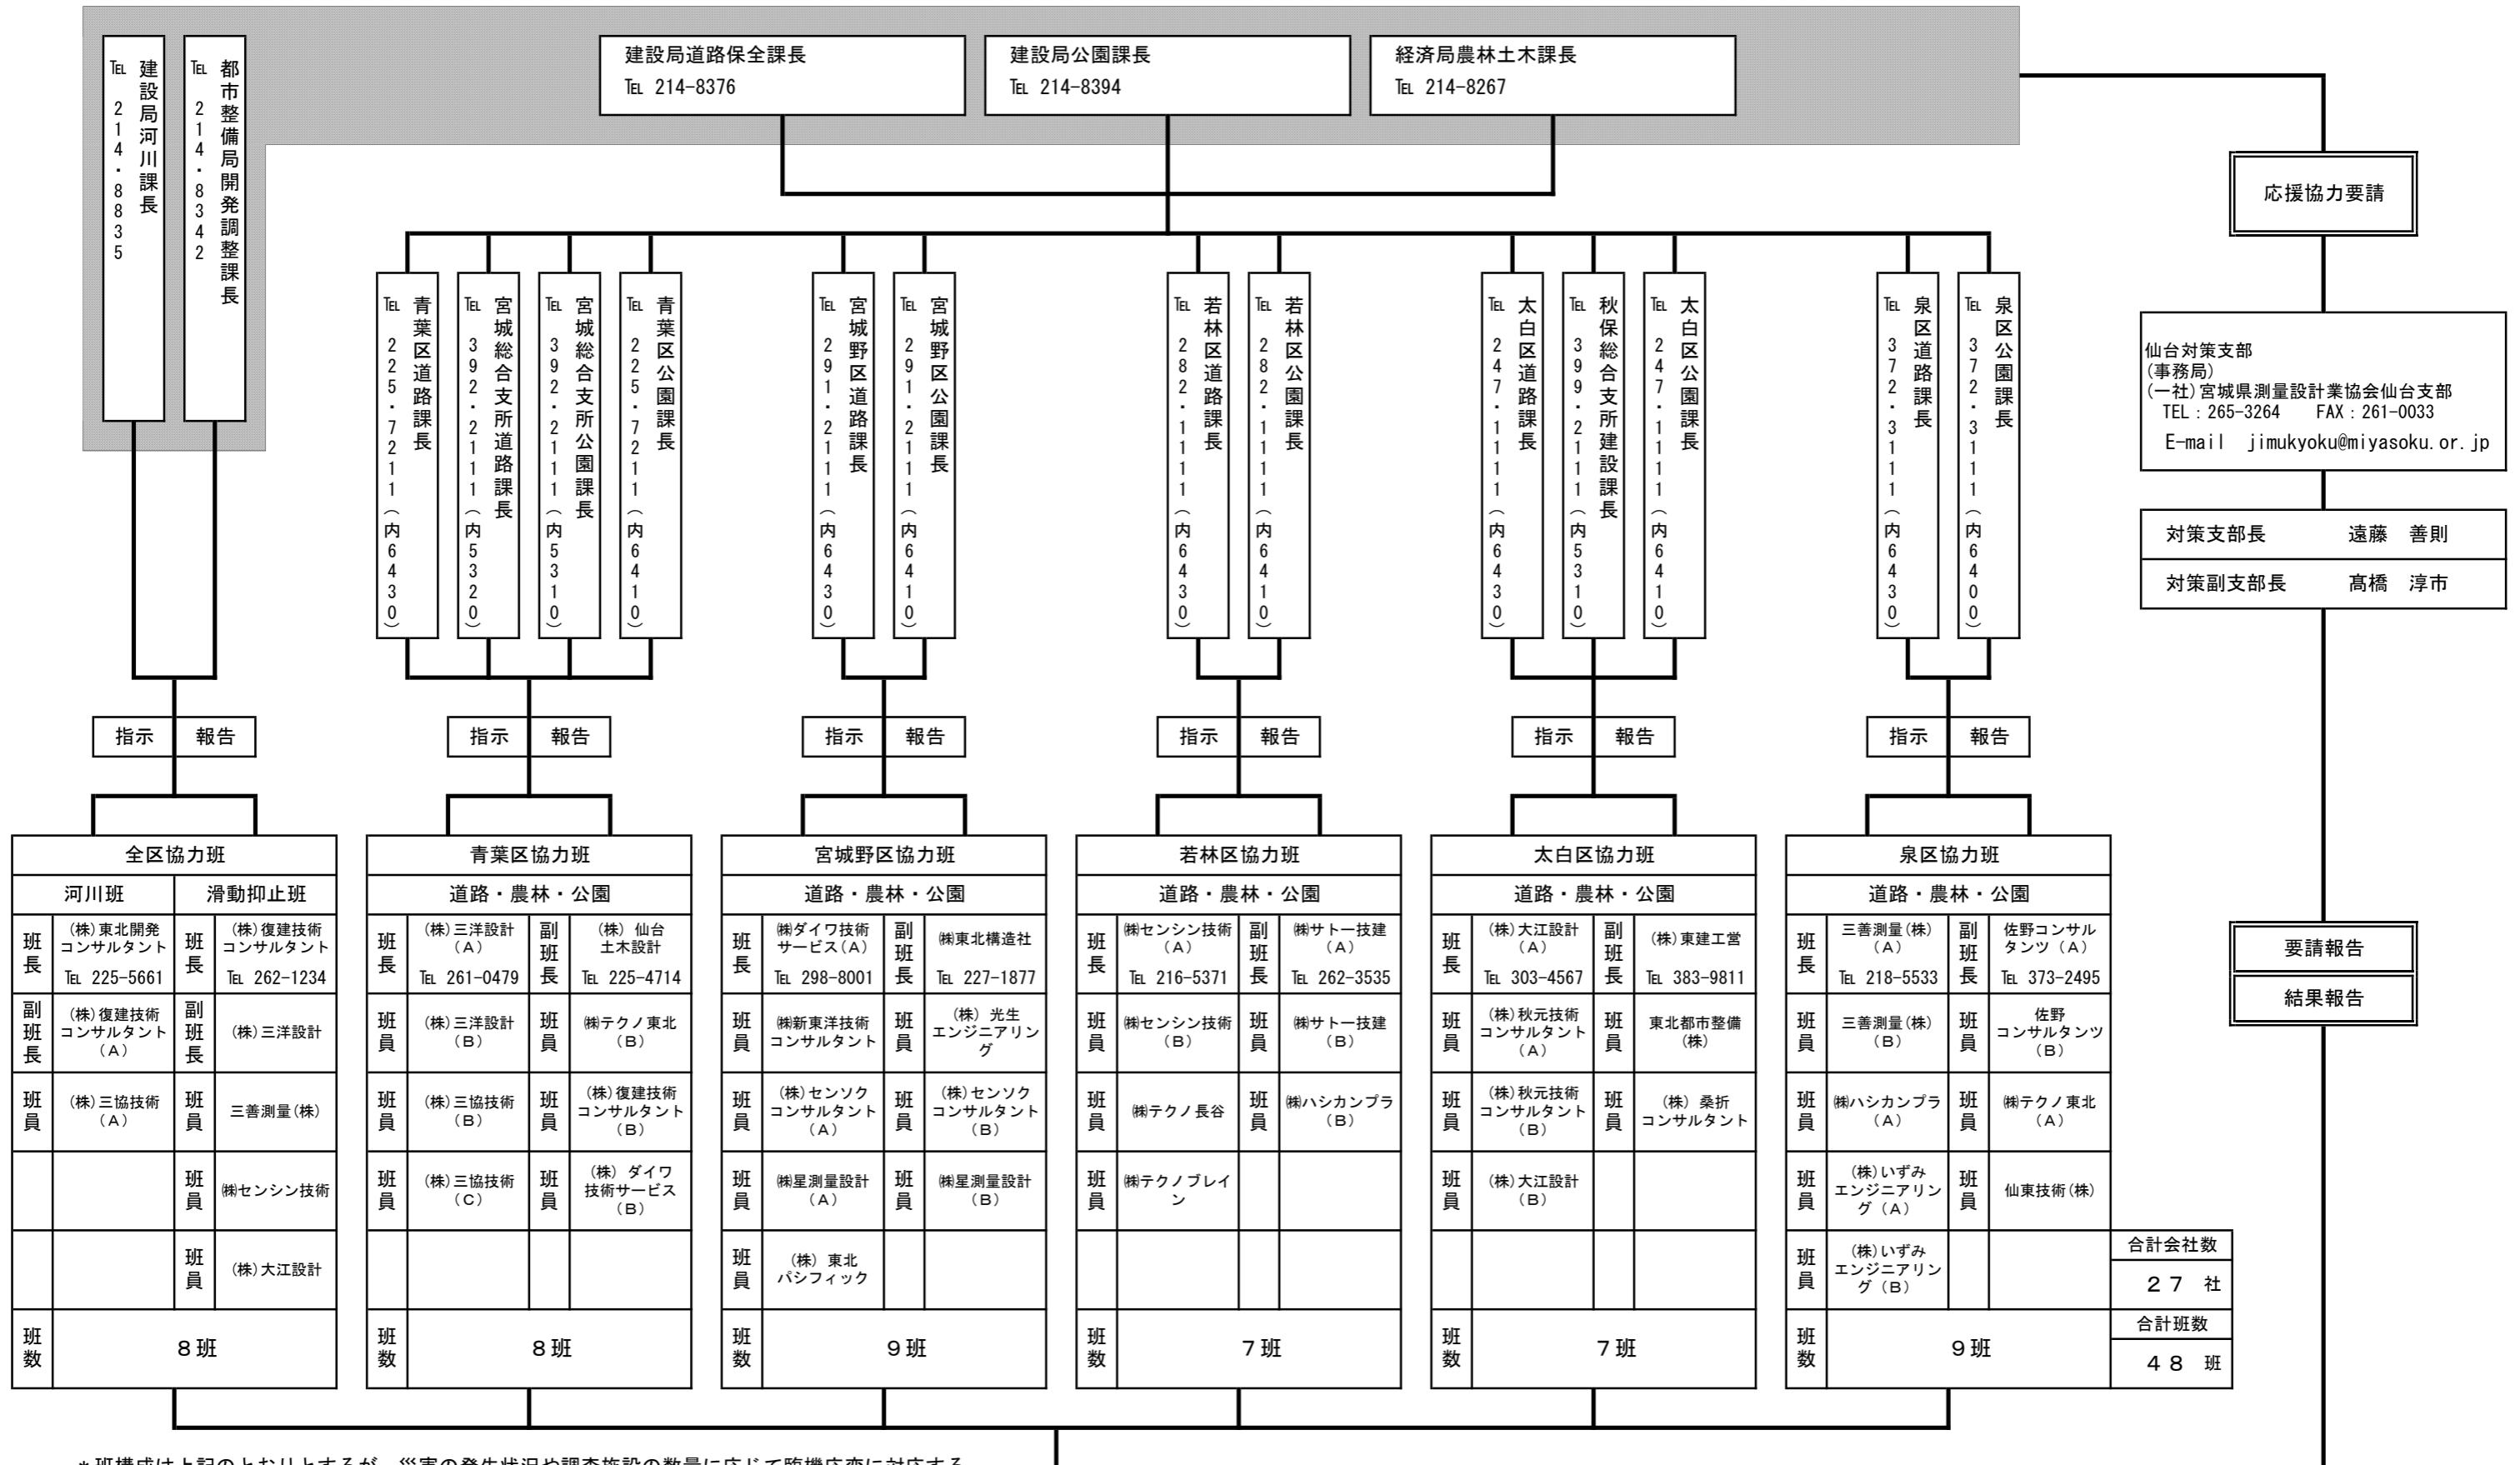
TEL 214-8835 建設局河川課長

TEL 214-8342 都市整備局開発調整課長

建設局道路保全課長
TEL 214-8376

建設局公園課長
TEL 214-8394

経済局農林土木課長
TEL 214-8267

応援協力要請

TEL 225-7211(内6430) 青葉区道路課長
TEL 392-2111(内5320) 宮城総合支所道路課長
TEL 392-2111(内5310) 宮城総合支所公園課長
TEL 225-7211(内6410) 青葉区公園課長
TEL 291-2111(内6430) 宮城野区道路課長
TEL 291-2111(内6410) 宮城野区公園課長
TEL 282-1111(内6430) 若林区道路課長
TEL 282-1111(内6410) 若林区公園課長
TEL 247-1111(内6430) 太白区道路課長
TEL 399-2111(内5310) 秋保総合支所建設課長
TEL 247-1111(内6410) 太白区公園課長
TEL 372-3111(内6430) 泉区道路課長
TEL 372-3111(内6400) 泉区公園課長

仙台対策支部
(事務局)
(一社)宮城県測量設計業協会仙台支部
TEL：265-3264 FAX：261-0033
E-mail jimukyoku@miyasoku.or.jp

| 対策支部長 | 遠藤 善則 |
|---|---|
| 対策副支部長 | 髙橋 淳市 |

指示 報告
指示 報告
指示 報告
指示 報告
指示 報告
指示 報告

要請報告
結果報告

| 全区協力班 | | | |
|---|---|---|---|
| 河川班 | | 滑動抑止班 | |
| 班長 | (株)東北開発コンサルタント TEL 225-5661 | 班長 | (株)復建技術コンサルタント TEL 262-1234 |
| 副班長 | (株)復建技術コンサルタント(A) | 副班長 | (株)三洋設計 |
| 班員 | (株)三協技術(A) | 班員 | 三善測量(株) |
| | | 班員 | ㈱センシン技術 |
| | | 班員 | (株)大江設計 |
| 班数 | 8班 | | |

| 青葉区協力班 | | | |
|---|---|---|---|
| 道路・農林・公園 | | | |
| 班長 | (株)三洋設計(A) TEL 261-0479 | 副班長 | (株) 仙台土木設計 TEL 225-4714 |
| 班員 | (株)三洋設計(B) | 班員 | ㈱テクノ東北(B) |
| 班員 | (株)三協技術(B) | 班員 | (株)復建技術コンサルタント(B) |
| 班員 | (株)三協技術(C) | 班員 | (株) ダイワ技術サービス(B) |
| | | | |
| 班数 | 8班 | | |

| 宮城野区協力班 | | | |
|---|---|---|---|
| 道路・農林・公園 | | | |
| 班長 | ㈱ダイワ技術サービス(A) TEL 298-8001 | 副班長 | ㈱東北構造社 TEL 227-1877 |
| 班員 | ㈱新東洋技術コンサルタント | 班員 | (株) 光生エンジニアリング |
| 班員 | (株)センソクコンサルタント(A) | 班員 | (株)センソクコンサルタント(B) |
| 班員 | ㈱星測量設計(A) | 班員 | ㈱星測量設計(B) |
| 班員 | (株) 東北パシフィック | | |
| 班数 | 9班 | | |

| 若林区協力班 | | | |
|---|---|---|---|
| 道路・農林・公園 | | | |
| 班長 | ㈱センシン技術(A) TEL 216-5371 | 副班長 | ㈱サトー技建(A) TEL 262-3535 |
| 班員 | ㈱センシン技術(B) | 班員 | ㈱サトー技建(B) |
| 班員 | ㈱テクノ長谷 | 班員 | ㈱ハシカンプラ(B) |
| 班員 | ㈱テクノブレイン | | |
| | | | |
| 班数 | 7班 | | |

| 太白区協力班 | | | |
|---|---|---|---|
| 道路・農林・公園 | | | |
| 班長 | (株)大江設計(A) TEL 303-4567 | 副班長 | (株)東建工営 TEL 383-9811 |
| 班員 | (株)秋元技術コンサルタント(A) | 班員 | 東北都市整備(株) |
| 班員 | (株)秋元技術コンサルタント(B) | 班員 | (株) 桑折コンサルタント |
| 班員 | (株)大江設計(B) | | |
| | | | |
| 班数 | 7班 | | |

| 泉区協力班 | | | |
|---|---|---|---|
| 道路・農林・公園 | | | |
| 班長 | 三善測量(株)(A) TEL 218-5533 | 副班長 | 佐野コンサルタンツ(A) TEL 373-2495 |
| 班員 | 三善測量(株)(B) | 班員 | 佐野コンサルタンツ(B) |
| 班員 | ㈱ハシカンプラ(A) | 班員 | ㈱テクノ東北(A) |
| 班員 | (株)いずみエンジニアリング(A) | 班員 | 仙東技術(株) |
| 班員 | (株)いずみエンジニアリング(B) | | |
| 班数 | 9班 | | |

合計会社数
27 社
合計班数
48 班

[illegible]